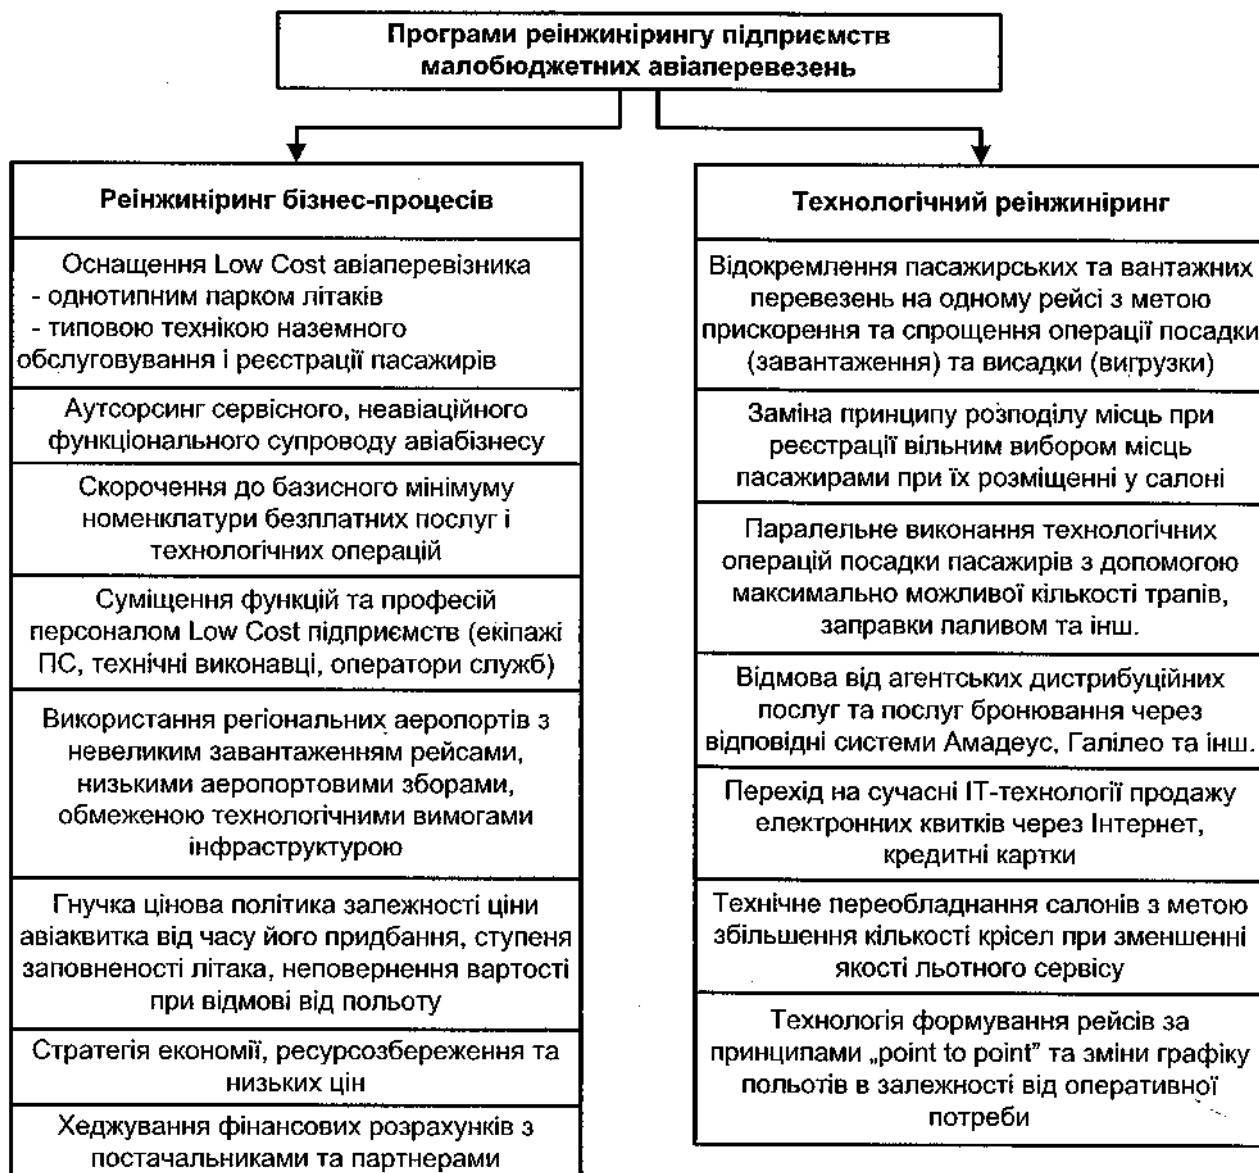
Програми реінжинірингу підприємств малобюджетних авіаперевезень

Реінжиніринг бізнес-процесів

Оснащення Low Cost авіаперевізника
- однотипним парком літаків
- типовою технікою наземного обслуговування і реєстрації пасажирів

Аутсорсинг сервісного, неавіаційного функціонального супроводу авіабізнесу

Скорочення до базисного мінімуму номенклатури безплатних послуг і технологічних операцій

Суміщення функцій та професій персоналом Low Cost підприємств (екіпажі ПС, технічні виконавці, оператори служб)

Використання регіональних аеропортів з невеликим завантаженням рейсами, низькими аеропортовими зборами, обмеженою технологічними вимогами інфраструктурою

Гнучка цінова політика залежності ціни авіаквитка від часу його придбання, ступеня заповненості літака, неповернення вартості при відмові від польоту

Стратегія економії, ресурсозбереження та низьких цін

Хеджування фінансових розрахунків з постачальниками та партнерами

Технологічний реінжиніринг

Відокремлення пасажирських та вантажних перевезень на одному рейсі з метою прискорення та спрощення операції посадки (завантаження) та висадки (вигрузки)

Заміна принципу розподілу місць при реєстрації вільним вибором місць пасажирами при їх розміщенні у салоні

Паралельне виконання технологічних операцій посадки пасажирів з допомогою максимально можливої кількості трапів, заправки паливом та інш.

Відмова від агентських дистрибуційних послуг та послуг бронювання через відповідні системи Амадеус, Галілео та інш.

Перехід на сучасні IT-технології продажу електронних квитків через Інтернет, кредитні картки

Технічне переобладнання салонів з метою збільшення кількості крісел при зменшенні якості льотного сервісу

Технологія формування рейсів за принципами „point to point” та зміни графіку польотів в залежності від оперативної потреби